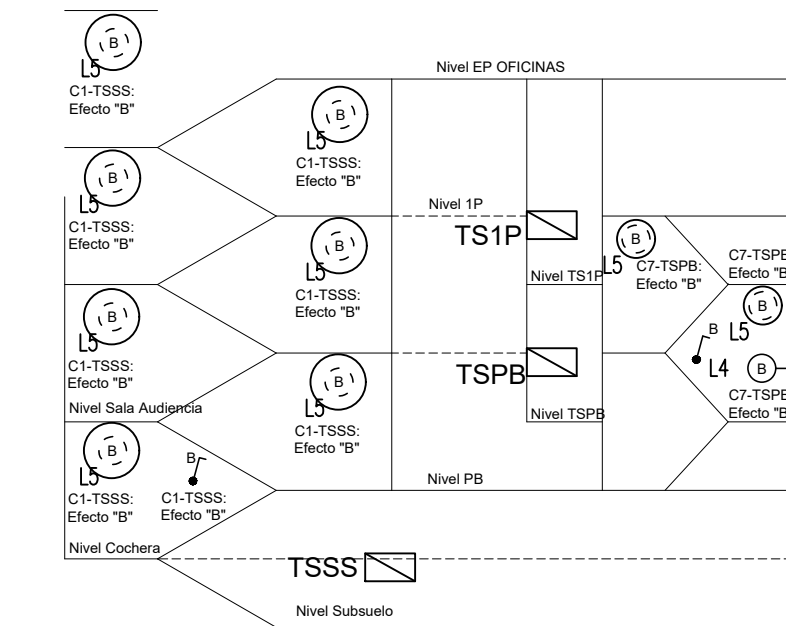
B
L5
C1-TSSS:
Efecto "B"

Nivel EP OFICINAS

B
L5
C1-TSSS:
Efecto "B"

B
L5
C1-TSSS:
Efecto "B"

Nivel 1P

TS1P

B
L5
C1-TSSS:
Efecto "B"

Nivel TS1P

B
L5
C7-TSPB:
Efecto "B"

C7-TSPB
Efecto "B

B
L5

B
L4

B

C7-TSPB
Efecto "B

B
L5
C1-TSSS:
Efecto "B"

TSPB

B
L5
C1-TSSS:
Efecto "B"

Nivel TSPB

Nivel Sala Audiencia

B
L5
C1-TSSS:
Efecto "B"

B
C1-TSSS:
Efecto "B"

Nivel PB

Nivel Cochera

TSSS

Nivel Subsuelo